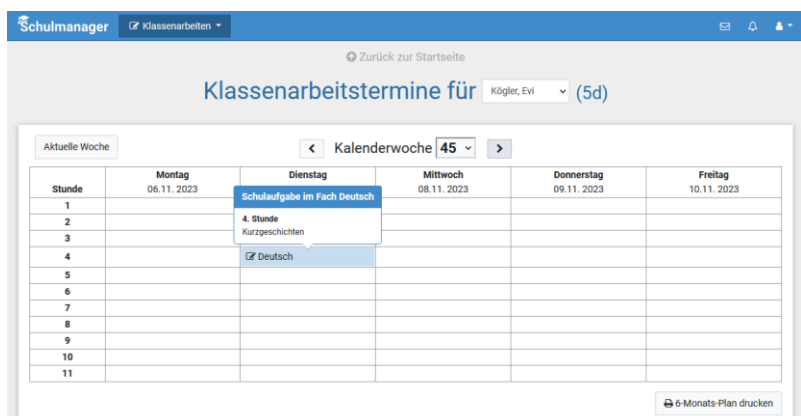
Schulmanager Klassenarbeiten

Zurück zur Startseite

Klassenarbeitstermine für Kögler, Evi (5d)

Aktuelle Woche

< Kalenderwoche 45 >

| Stunde | Montag 06.11. 2023 | Dienstag 07.11. 2023 | Mittwoch 08.11. 2023 | Donnerstag 09.11. 2023 | Freitag 10.11. 2023 |
|---|---|---|---|---|---|
| 1 | | | | | |
| 2 | | | | | |
| 3 | | | | | |
| 4 | | Deutsch | | | |
| 5 | | | | | |
| 6 | | | | | |
| 7 | | | | | |
| 8 | | | | | |
| 9 | | | | | |
| 10 | | | | | |
| 11 | | | | | |

Schulaufgabe im Fach Deutsch
4. Stunde
Kurzgeschichten

6-Monats-Plan drucken